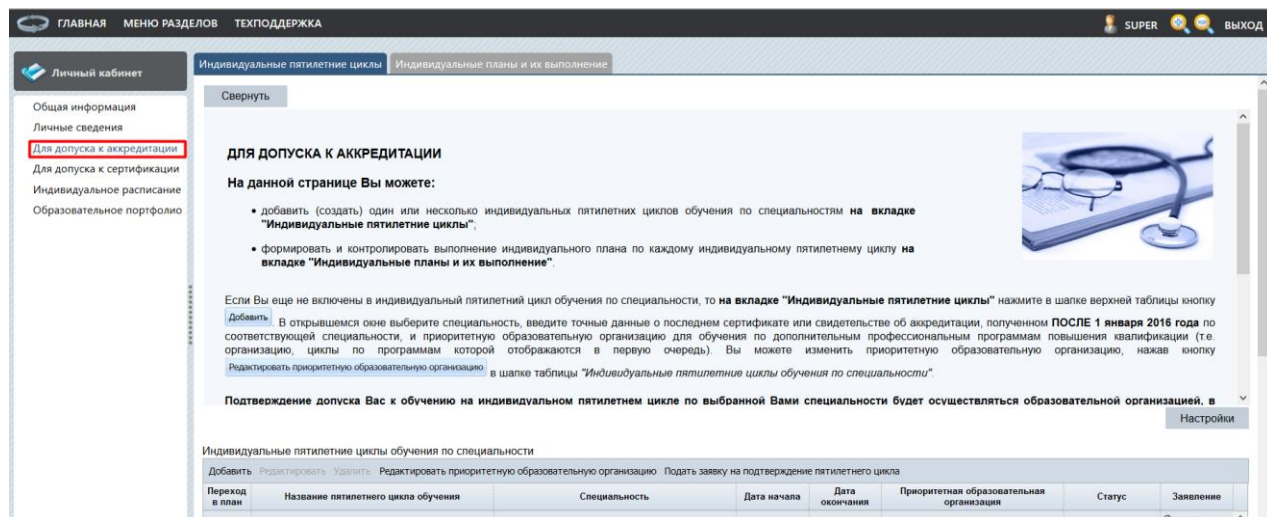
ГЛАВНАЯ МЕНЮ РАЗДЕЛОВ ТЕХПОДДЕРЖКА

SUPER ВЫХОД

Личный кабинет

Общая информация
Личные сведения
Для допуска к аккредитации
Для допуска к сертификации
Индивидуальное расписание
Образовательное портфолио

Индивидуальные пятилетние циклы | Индивидуальные планы и их выполнение

Свернуть

ДЛЯ ДОПУСКА К АККРЕДИТАЦИИ

На данной странице Вы можете:

• добавить (создать) один или несколько индивидуальных пятилетних циклов обучения по специальностям **на вкладке "Индивидуальные пятилетние циклы"**;

• формировать и контролировать выполнение индивидуального плана по каждому индивидуальному пятилетнему циклу **на вкладке "Индивидуальные планы и их выполнение"**.

Если Вы еще не включены в индивидуальный пятилетний цикл обучения по специальности, то **на вкладке "Индивидуальные пятилетние циклы"** нажмите в шапке верхней таблицы кнопку Добавить. В открывшемся окне выберите специальность, введите точные данные о последнем сертификате или свидетельстве об аккредитации, полученном **ПОСЛЕ 1 января 2016 года** по соответствующей специальности, и приоритетную образовательную организацию для обучения по дополнительным профессиональным программам повышения квалификации (т.е. организацию, циклы по программам которой отображаются в первую очередь). Вы можете изменить приоритетную образовательную организацию, нажав кнопку Редактировать приоритетную образовательную организацию в шапке таблицы *"Индивидуальные пятилетние циклы обучения по специальности"*.

**Подтверждение допуска Вас к обучению на индивидуальном пятилетнем цикле по выбранной Вами специальности будет осуществляться образовательной организацией, в**

Настройки

Индивидуальные пятилетние циклы обучения по специальности

Добавить Редактировать Удалить Редактировать приоритетную образовательную организацию Подать заявку на подтверждение пятилетнего цикла

| Переход в план | Название пятилетнего цикла обучения | Специальность | Дата начала | Дата окончания | Приоритетная образовательная организация | Статус | Заявление |
|---|---|---|---|---|---|---|---|